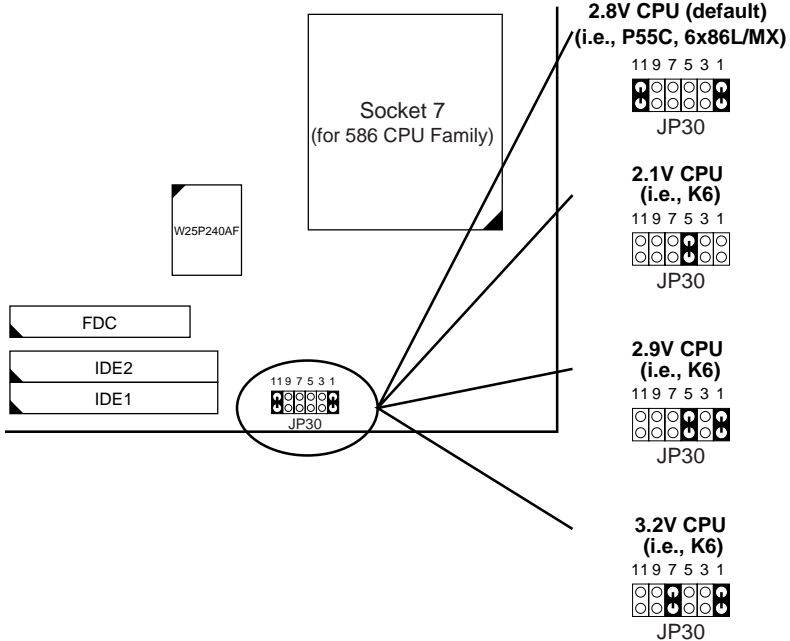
2.8V CPU (default)
(i.e., P55C, 6x86L/MX)
11 9 7 5 3 1
JP30

Socket 7
(for 586 CPU Family)

W25P240AF

2.1V CPU
(i.e., K6)
11 9 7 5 3 1
JP30

FDC

IDE2

IDE1

11 9 7 5 3 1
JP30

2.9V CPU
(i.e., K6)
11 9 7 5 3 1
JP30

3.2V CPU
(i.e., K6)
11 9 7 5 3 1
JP30